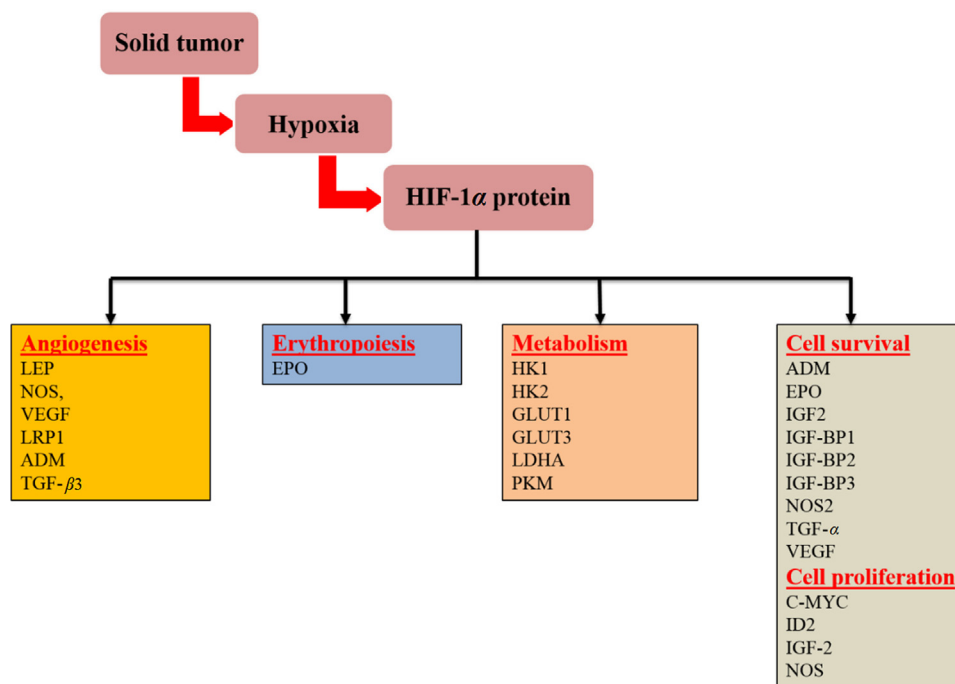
Solid tumor

Hypoxia

HIF-1$\alpha$ protein

Angiogenesis
LEP
NOS,
VEGF
LRP1
ADM
TGF-$\beta$3

Erythropoiesis
EPO

Metabolism
HK1
HK2
GLUT1
GLUT3
LDHA
PKM

Cell survival
ADM
EPO
IGF2
IGF-BP1
IGF-BP2
IGF-BP3
NOS2
TGF-$\alpha$
VEGF

Cell proliferation
C-MYC
ID2
IGF-2
NOS